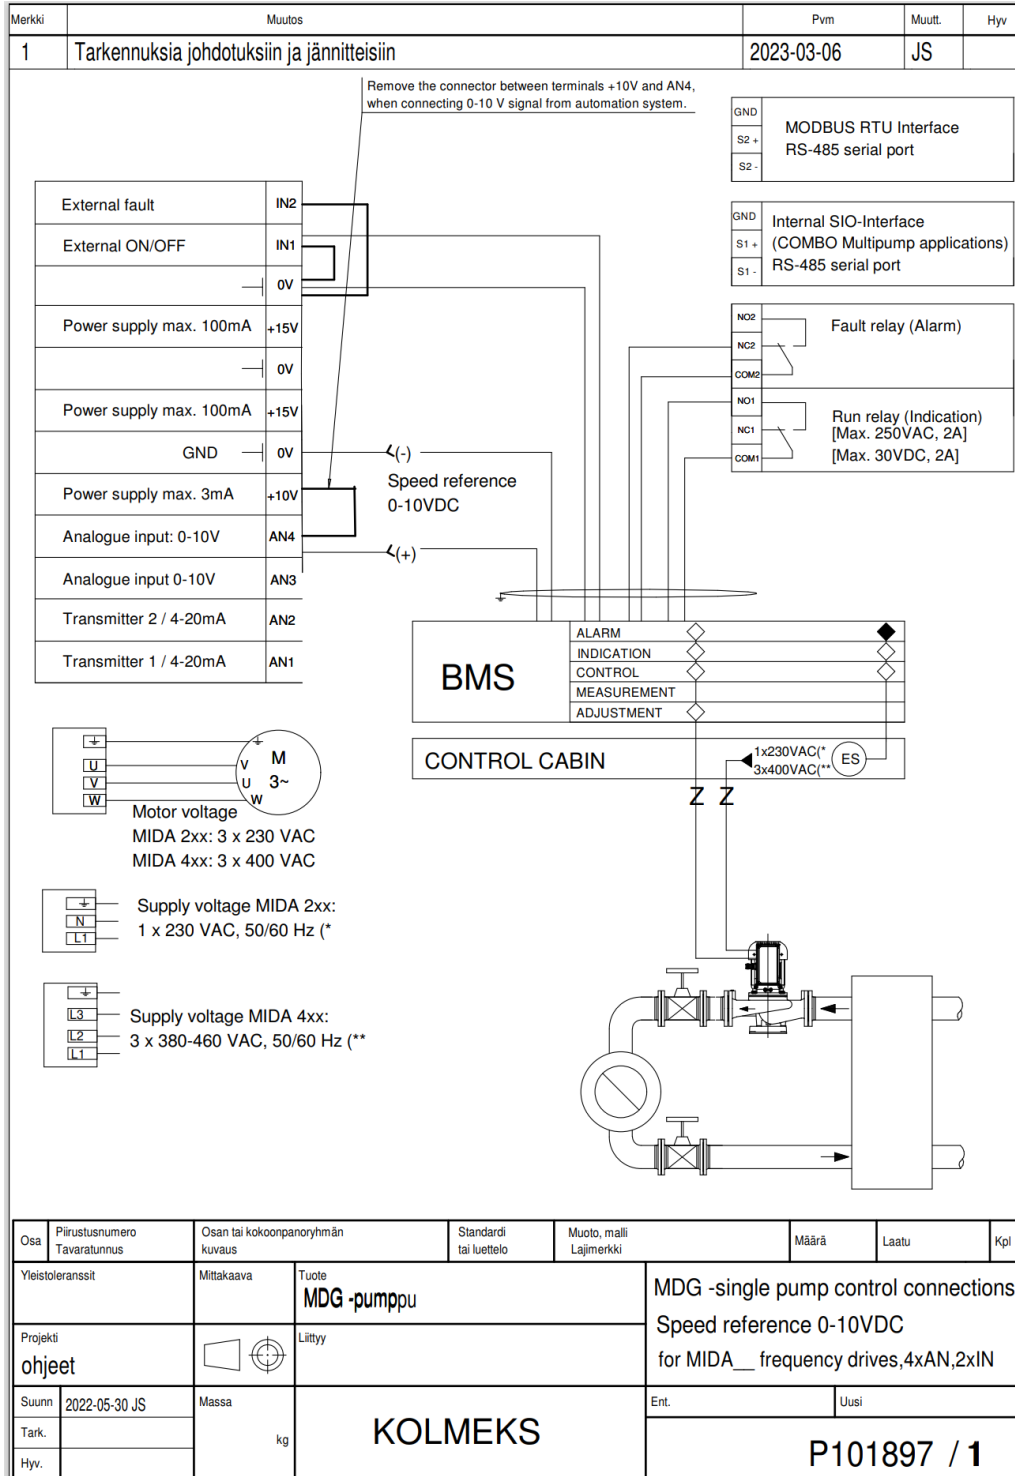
| Merkki | Muutos | Pvm | Muutt. | Hyv |
|---|---|---|---|---|
| 1 | Tarkennuksia johdotuksiin ja jännitteisiin | 2023-03-06 | JS | |

Remove the connector between terminals +10V and AN4, when connecting 0-10 V signal from automation system.

GND
S2 +
S2 -
MODBUS RTU Interface
RS-485 serial port

GND
S1 +
S1 -
Internal SIO-Interface
(COMBO Multipump applications)
RS-485 serial port

NO2
NC2
COM2
Fault relay (Alarm)

NO1
NC1
COM1
Run relay (Indication)
[Max. 250VAC, 2A]
[Max. 30VDC, 2A]

| | |
|---|---|
| External fault | IN2 |
| External ON/OFF | IN1 |
| | 0V |
| Power supply max. 100mA | +15V |
| | 0V |
| Power supply max. 100mA | +15V |
| GND | 0V |
| Power supply max. 3mA | +10V |
| Analogue input: 0-10V | AN4 |
| Analogue input 0-10V | AN3 |
| Transmitter 2 / 4-20mA | AN2 |
| Transmitter 1 / 4-20mA | AN1 |

(-)
Speed reference
0-10VDC
(+)

BMS
ALARM
INDICATION
CONTROL
MEASUREMENT
ADJUSTMENT

CONTROL CABIN
1x230VAC(*
3x400VAC(**
ES

U
V
W
V
U
W
M
3~
Motor voltage
MIDA 2xx: 3 x 230 VAC
MIDA 4xx: 3 x 400 VAC

N
L1
Supply voltage MIDA 2xx:
1 x 230 VAC, 50/60 Hz (*

L3
L2
L1
Supply voltage MIDA 4xx:
3 x 380-460 VAC, 50/60 Hz (**

| Osa | Piirustusnumero Tavaratunnus | Osan tai kokoonpanoryhmän kuvaus | Standardi tai luettelo | Muoto, malli Lajimerkki | Määrä | Laatu | Kpl |
|---|---|---|---|---|---|---|---|

Yleistoleranssit
Mittakaava
Tuote
MDG -pumppu
MDG -single pump control connections
Speed reference 0-10VDC
for MIDA__ frequency drives,4xAN,2xIN
Projekti
ohjeet
Liittyy
Suunn 2022-05-30 JS
Massa
kg
KOLMEKS
Ent.
Uusi
Tark.
Hyv.
P101897 / 1